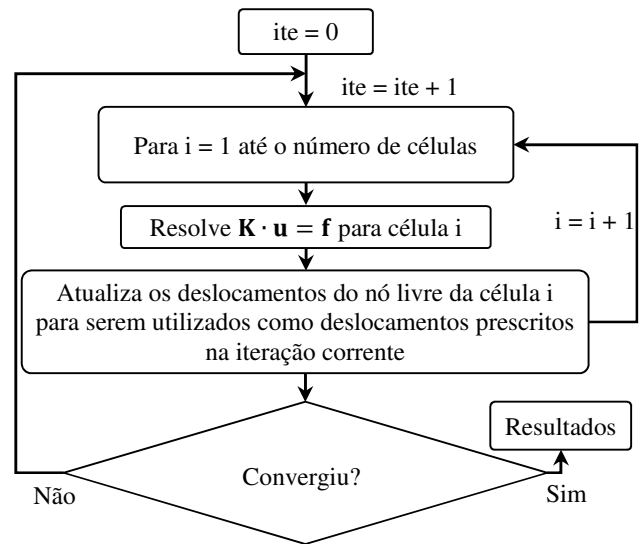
ite = 0

ite = ite + 1

Para i = 1 até o número de células

Resolve $\mathbf{K} \cdot \mathbf{u} = \mathbf{f}$ para célula i

i = i + 1

Atualiza os deslocamentos do nó livre da célula i para serem utilizados como deslocamentos prescritos na iteração corrente

Convergiu?

Não

Sim

Resultados